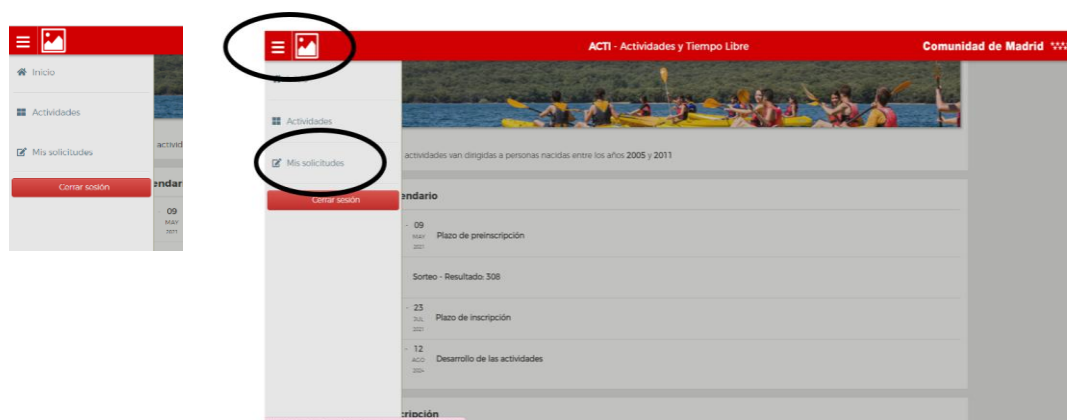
Inicio

Actividades

Mis solicitudes

Cerrar sesión

activid

endar

09
MAY
2021

ACTI - Actividades y Tiempo Libre

Comunidad de Madrid

Actividades

Mis solicitudes

Cerrar sesión

actividades van dirigidas a personas nacidas entre los años 2005 y 2011

endario

09
MAY
2021
Plazo de preinscripción

Sorteo - Resultado: 308

23
JUL
2021
Plazo de inscripción

12
AGO
2021
Desarrollo de las actividades

cripción